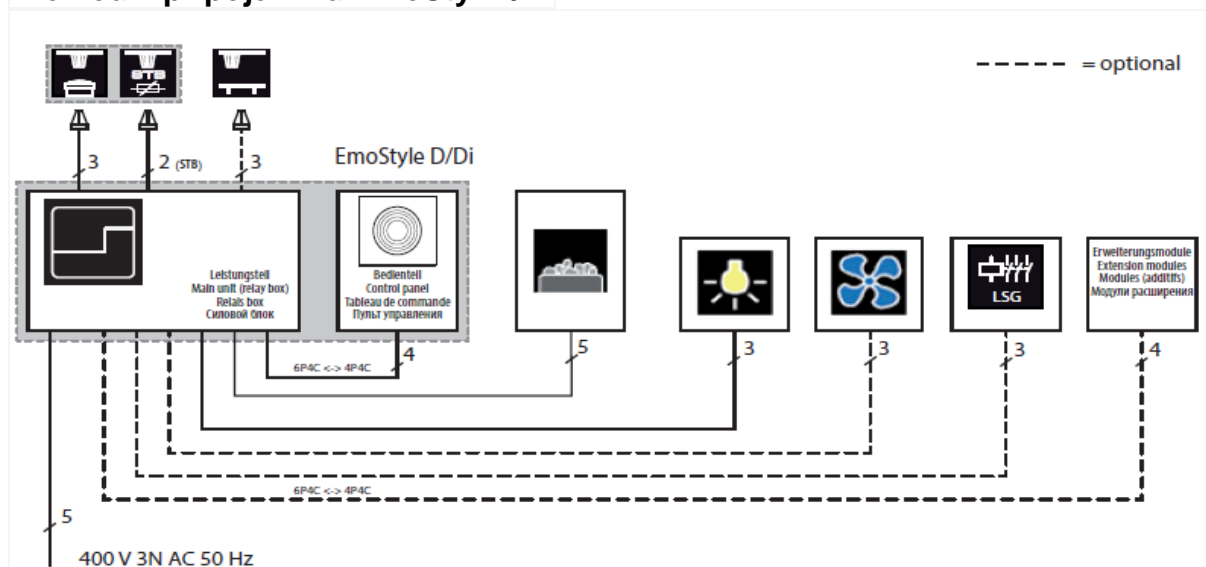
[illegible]

= optional

3
2 (STB)
3

EmoStyle D/Di

STB

Leistungsteil
Main unit (relay box)
Relais box
Силовой блок

Bedienteil
Control panel
Tableau de commande
Пульт управления

LSG

Erweiterungsmodule
Extension modules
Modules (additifs)
Модули расширения

4
5
3
3
3
4

6P4C <-> 4P4C

6P4C <-> 4P4C

5

400 V 3N AC 50 Hz